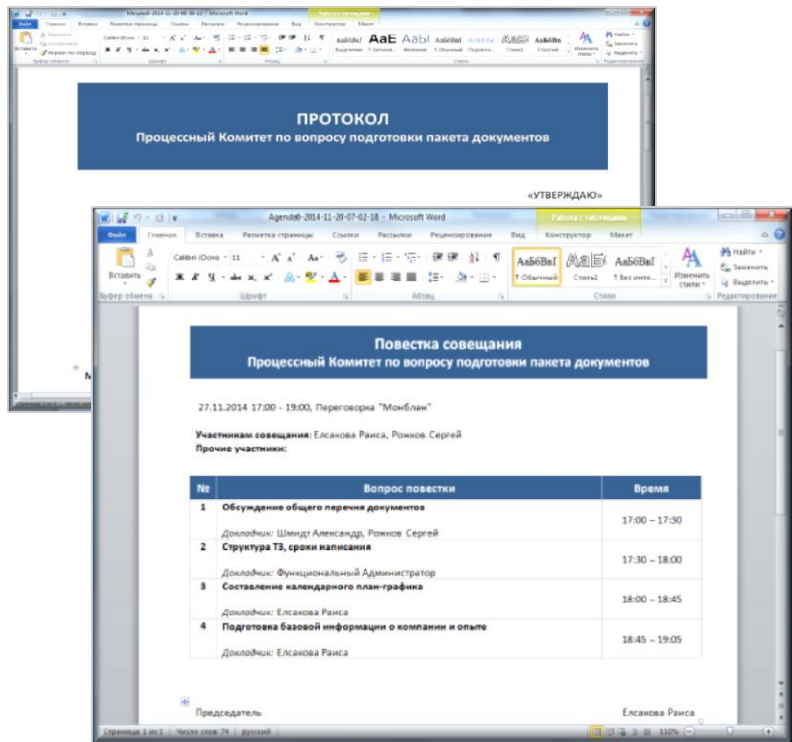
Minuteб-2014-11-20-08-30-42 - Microsoft Word

Файл Главная Вставка Разметка страницы Ссылки Рассылки Рецензирование Вид Конструктор Макет

Работа с таблицами

Вставить Буфер обмена Шрифт Абзац Стили Редактирование

АаБбВвГ АаБ АаБ АаБбВвГ АаБбВвГ АаБбВ АаБбВв

Найти Заменить Выделить Изменить стили

ПРОТОКОЛ
Процессный Комитет по вопросу подготовки пакета документов

«УТВЕРЖДАЮ»

Agendaб-2014-11-20-07-02-18 - Microsoft Word

Работа с таблицами

Файл Главная Вставка Разметка страницы Ссылки Рассылки Рецензирование Вид Конструктор Макет

Вставить Calibri (Осно 11

АаБбВвГ ¶ Обычный АаБб Стиль1 АаБбВвГ ¶ Без инте... Изменить стили

Найти Заменить Выделить

Буфер обмена Шрифт Абзац Стили Редактирование

Повестка совещания
Процессный Комитет по вопросу подготовки пакета документов

27.11.2014 17:00 - 19:00, Переговорка "Монблан"

Участникам совещания: Елсакова Раиса, Рожков Сергей
Прочие участники:

| № | Вопрос повестки | Время |
|---|---|---|
| 1 | Обсуждение общего перечня документов<br>Докладчик: Шмидт Александр, Рожков Сергей | 17:00 – 17:30 |
| 2 | Структура ТЗ, сроки написания<br>Докладчик: Функциональный Администратор | 17:30 – 18:00 |
| 3 | Составление календарного план-графика<br>Докладчик: Елсакова Раиса | 18:00 – 18:45 |
| 4 | Подготовка базовой информации о компании и опыте<br>Докладчик: Елсакова Раиса | 18:45 – 19:05 |

Председатель Елсакова Раиса

Страница: 1 из 1 Число слов: 74 русский 100%